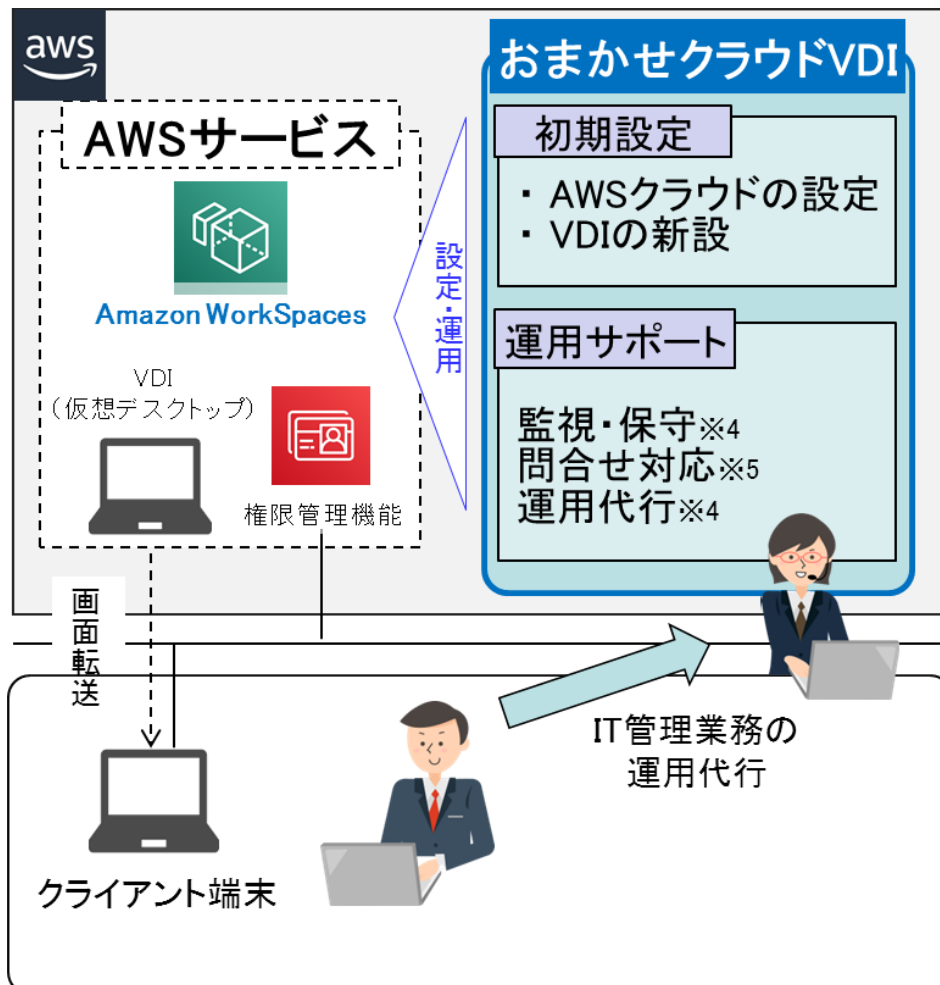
aws

AWSサービス

Amazon WorkSpaces

VDI
（仮想デスクトップ）

権限管理機能

設定・運用

おまかせクラウドVDI

初期設定

・ AWSクラウドの設定
・ VDIの新設

運用サポート

監視・保守※4
問合せ対応※5
運用代行※4

画面転送

クライアント端末

IT管理業務の
運用代行